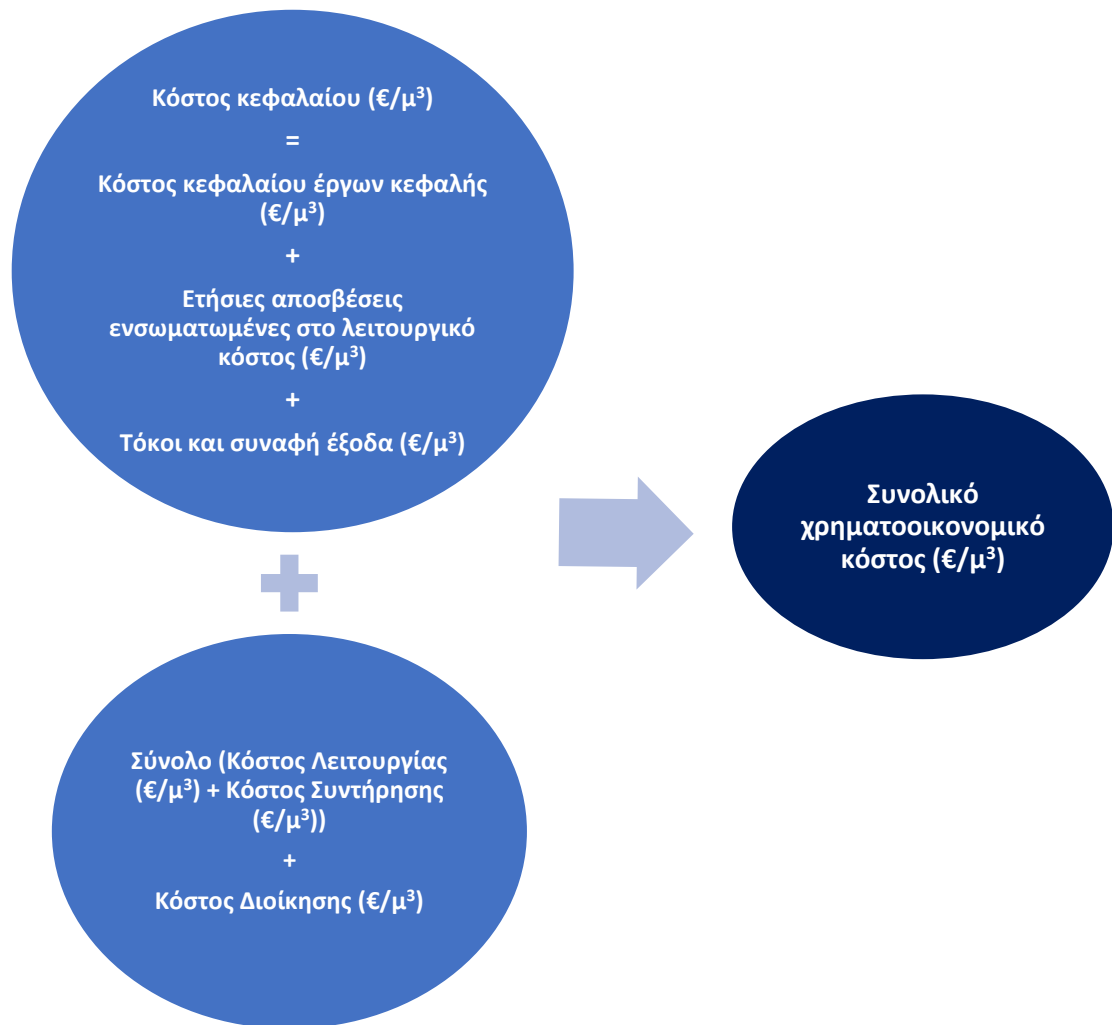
Κόστος κεφαλαίου (€/$μ^3$)

=

Κόστος κεφαλαίου έργων κεφαλής (€/$μ^3$)

+

Ετήσιες αποσβέσεις ενσωματωμένες στο λειτουργικό κόστος (€/$μ^3$)

+

Τόκοι και συναφή έξοδα (€/$μ^3$)

Συνολικό χρηματοοικονομικό κόστος (€/$μ^3$)

Σύνολο (Κόστος Λειτουργίας (€/$μ^3$) + Κόστος Συντήρησης (€/$μ^3$))

+

Κόστος Διοίκησης (€/$μ^3$)